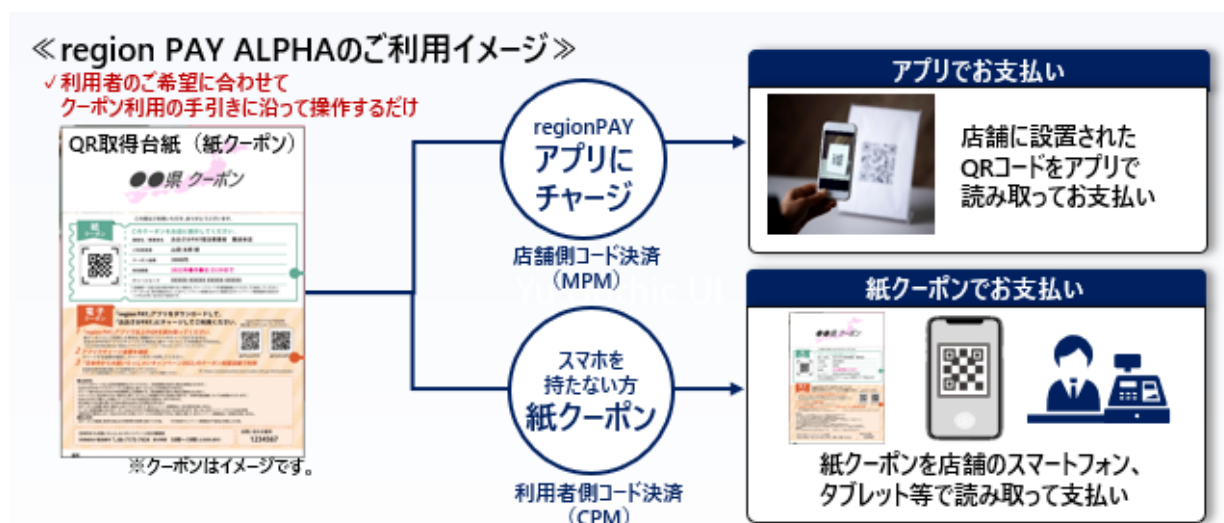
≪region PAY ALPHAのご利用イメージ≫
✓利用者のご希望に合わせて
クーポン利用の手引きに沿って操作するだけ

QR取得台紙（紙クーポン）
●●県 クーポン
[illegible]
1234567

※クーポンはイメージです。

regionPAY
アプリに
チャージ

店舗側コード決済
（MPM）

スマホを
持たない方
紙クーポン

利用者側コード決済
（CPM）

アプリでお支払い
店舗に設置された
QRコードをアプリで
読み取ってお支払い

紙クーポンでお支払い
●●県 クーポン
紙クーポンを店舗のスマートフォン、
タブレット等で読み取って支払い